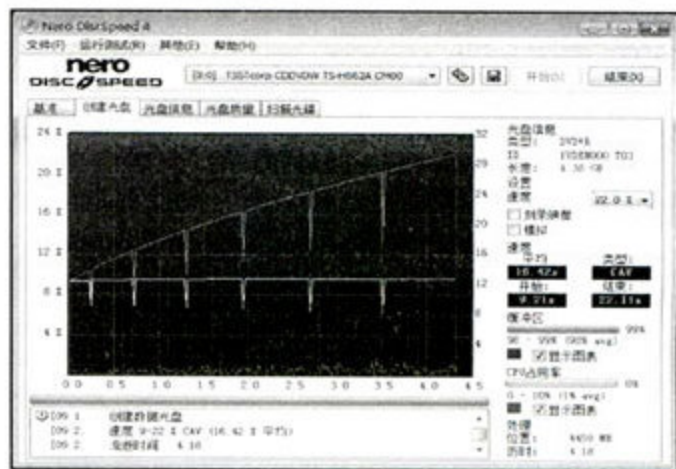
Nero DiscSpeed 4

文件(F) 运行测试(R) 其他(E) 帮助(H)

nero DISC SPEED

[0:0] TSSTcorp CDDVDW TS-H662A CM00

开始(S) 结束(X)

基准 创建光盘 光盘信息 光盘质量 扫描光碟

24 X
20 X
16 X
12 X
8 X
4 X

32
28
24
20
16
12
8
4

0.0 0.5 1.0 1.5 2.0 2.5 3.0 3.5 4.0 4.5

光盘信息
类型: DVD+R
ID: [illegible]
长度: 4.38 GB

设置
速度 22.0 X
刻录验证
模拟

速度
平均: 类型:
16.42x CAV
开始: 结束:
9.21x 22.11x

缓冲区
99%
96 - 99% (99% avg)
显示图表

CPU占用率
0%
0 - 10% (1% avg)
显示图表

数据
位置: 4450 MB
历时: 4:10

[09:1] 创建存储光盘
[09:2] 速度 9-22 X CAV (16.42 X 平均)
[09:2] 消耗时间 4:10